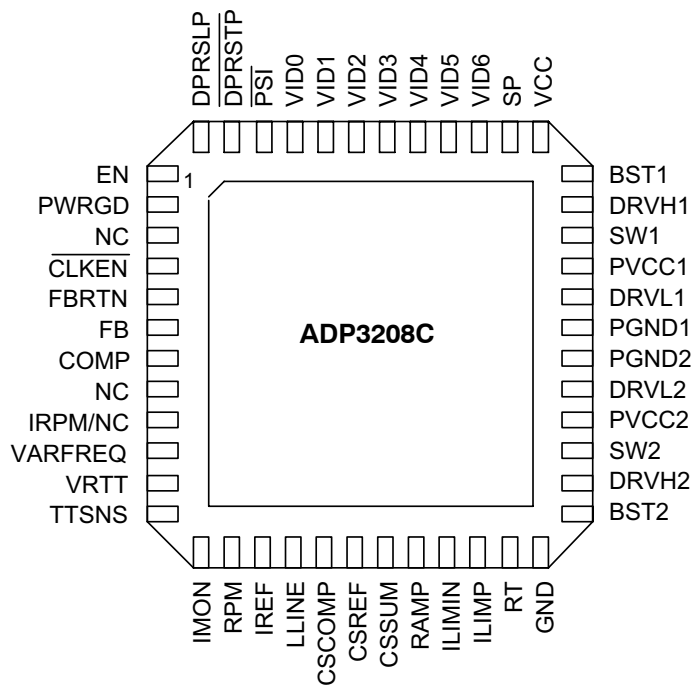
DPRSLP
$\overline{DPRSTP}$
$\overline{PSI}$
VID0
VID1
VID2
VID3
VID4
VID5
VID6
SP
VCC

EN
PWRGD
NC
$\overline{CLKEN}$
FBRTN
FB
COMP
NC
IRPM/NC
VARFREQ
VRTT
TTSNS

1

ADP3208C

BST1
DRVH1
SW1
PVCC1
DRVL1
PGND1
PGND2
DRVL2
PVCC2
SW2
DRVH2
BST2

IMON
RPM
IREF
LLINE
CSCOMP
CSREF
CSSUM
RAMP
ILIMIN
ILIMP
RT
GND